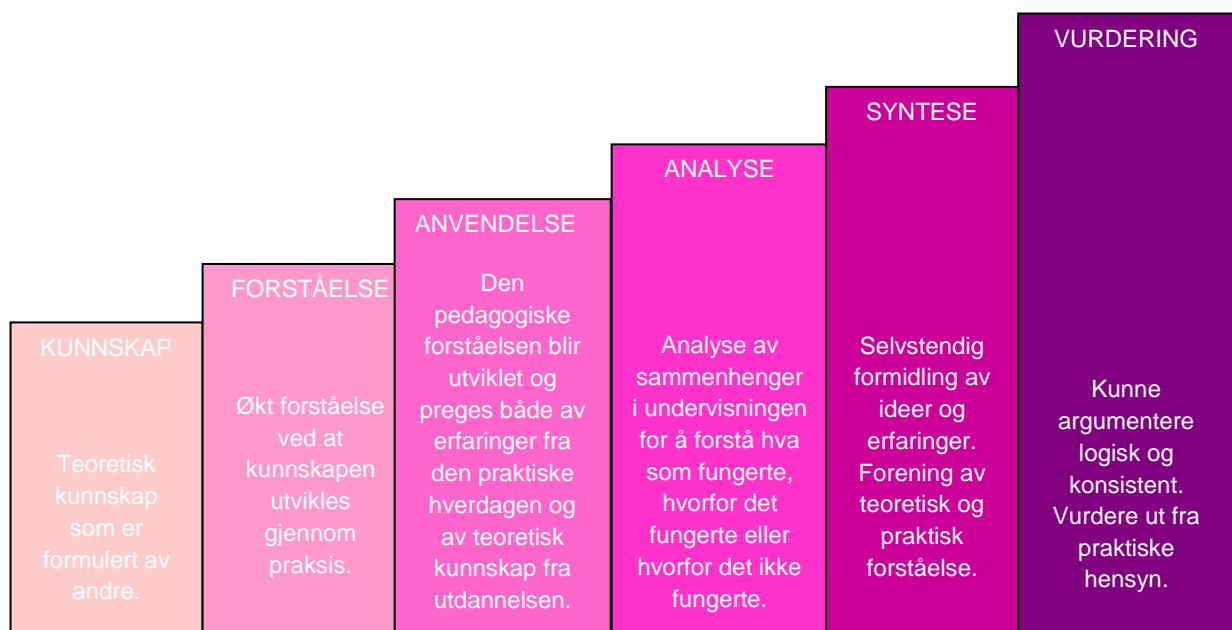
KUNNSKAP

Teoretisk kunnskap som er formulert av andre.

FORSTÅELSE

Økt forståelse ved at kunnskapen utvikles gjennom praksis.

ANVENDELSE

Den pedagogiske forståelsen blir utviklet og preges både av erfaringer fra den praktiske hverdagen og av teoretisk kunnskap fra utdannelsen.

ANALYSE

Analyse av sammenhenger i undervisningen for å forstå hva som fungerte, hvorfor det fungerte eller hvorfor det ikke fungerte.

SYNTESE

Selvstendig formidling av ideer og erfaringer. Forening av teoretisk og praktisk forståelse.

VURDERING

Kunne argumentere logisk og konsistent. Vurdere ut fra praktiske hensyn.